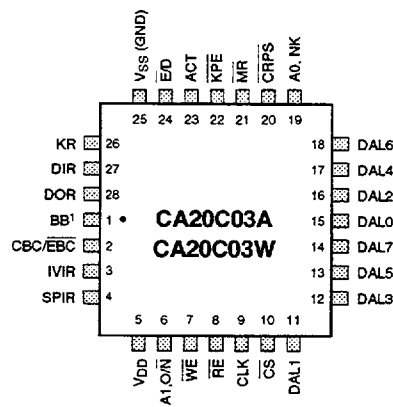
$V_{SS}$ (GND)
E/D
ACT
$\overline{KPE}$
$\overline{MR}$
$\overline{CRPS}$
A0, NK
25 24 23 22 21 20 19

KR 26
DIR 27
DOR 28
BB$^1$ 1
CBC/$\overline{EBC}$ 2
IVIR 3
SPIR 4

18 DAL6
17 DAL4
16 DAL2
15 DAL0
14 DAL7
13 DAL5
12 DAL3

CA20C03A
CA20C03W

5 6 7 8 9 10 11
$V_{DD}$
A1,O/$\overline{N}$
$\overline{WE}$
$\overline{RE}$
CLK
$\overline{CS}$
DAL1